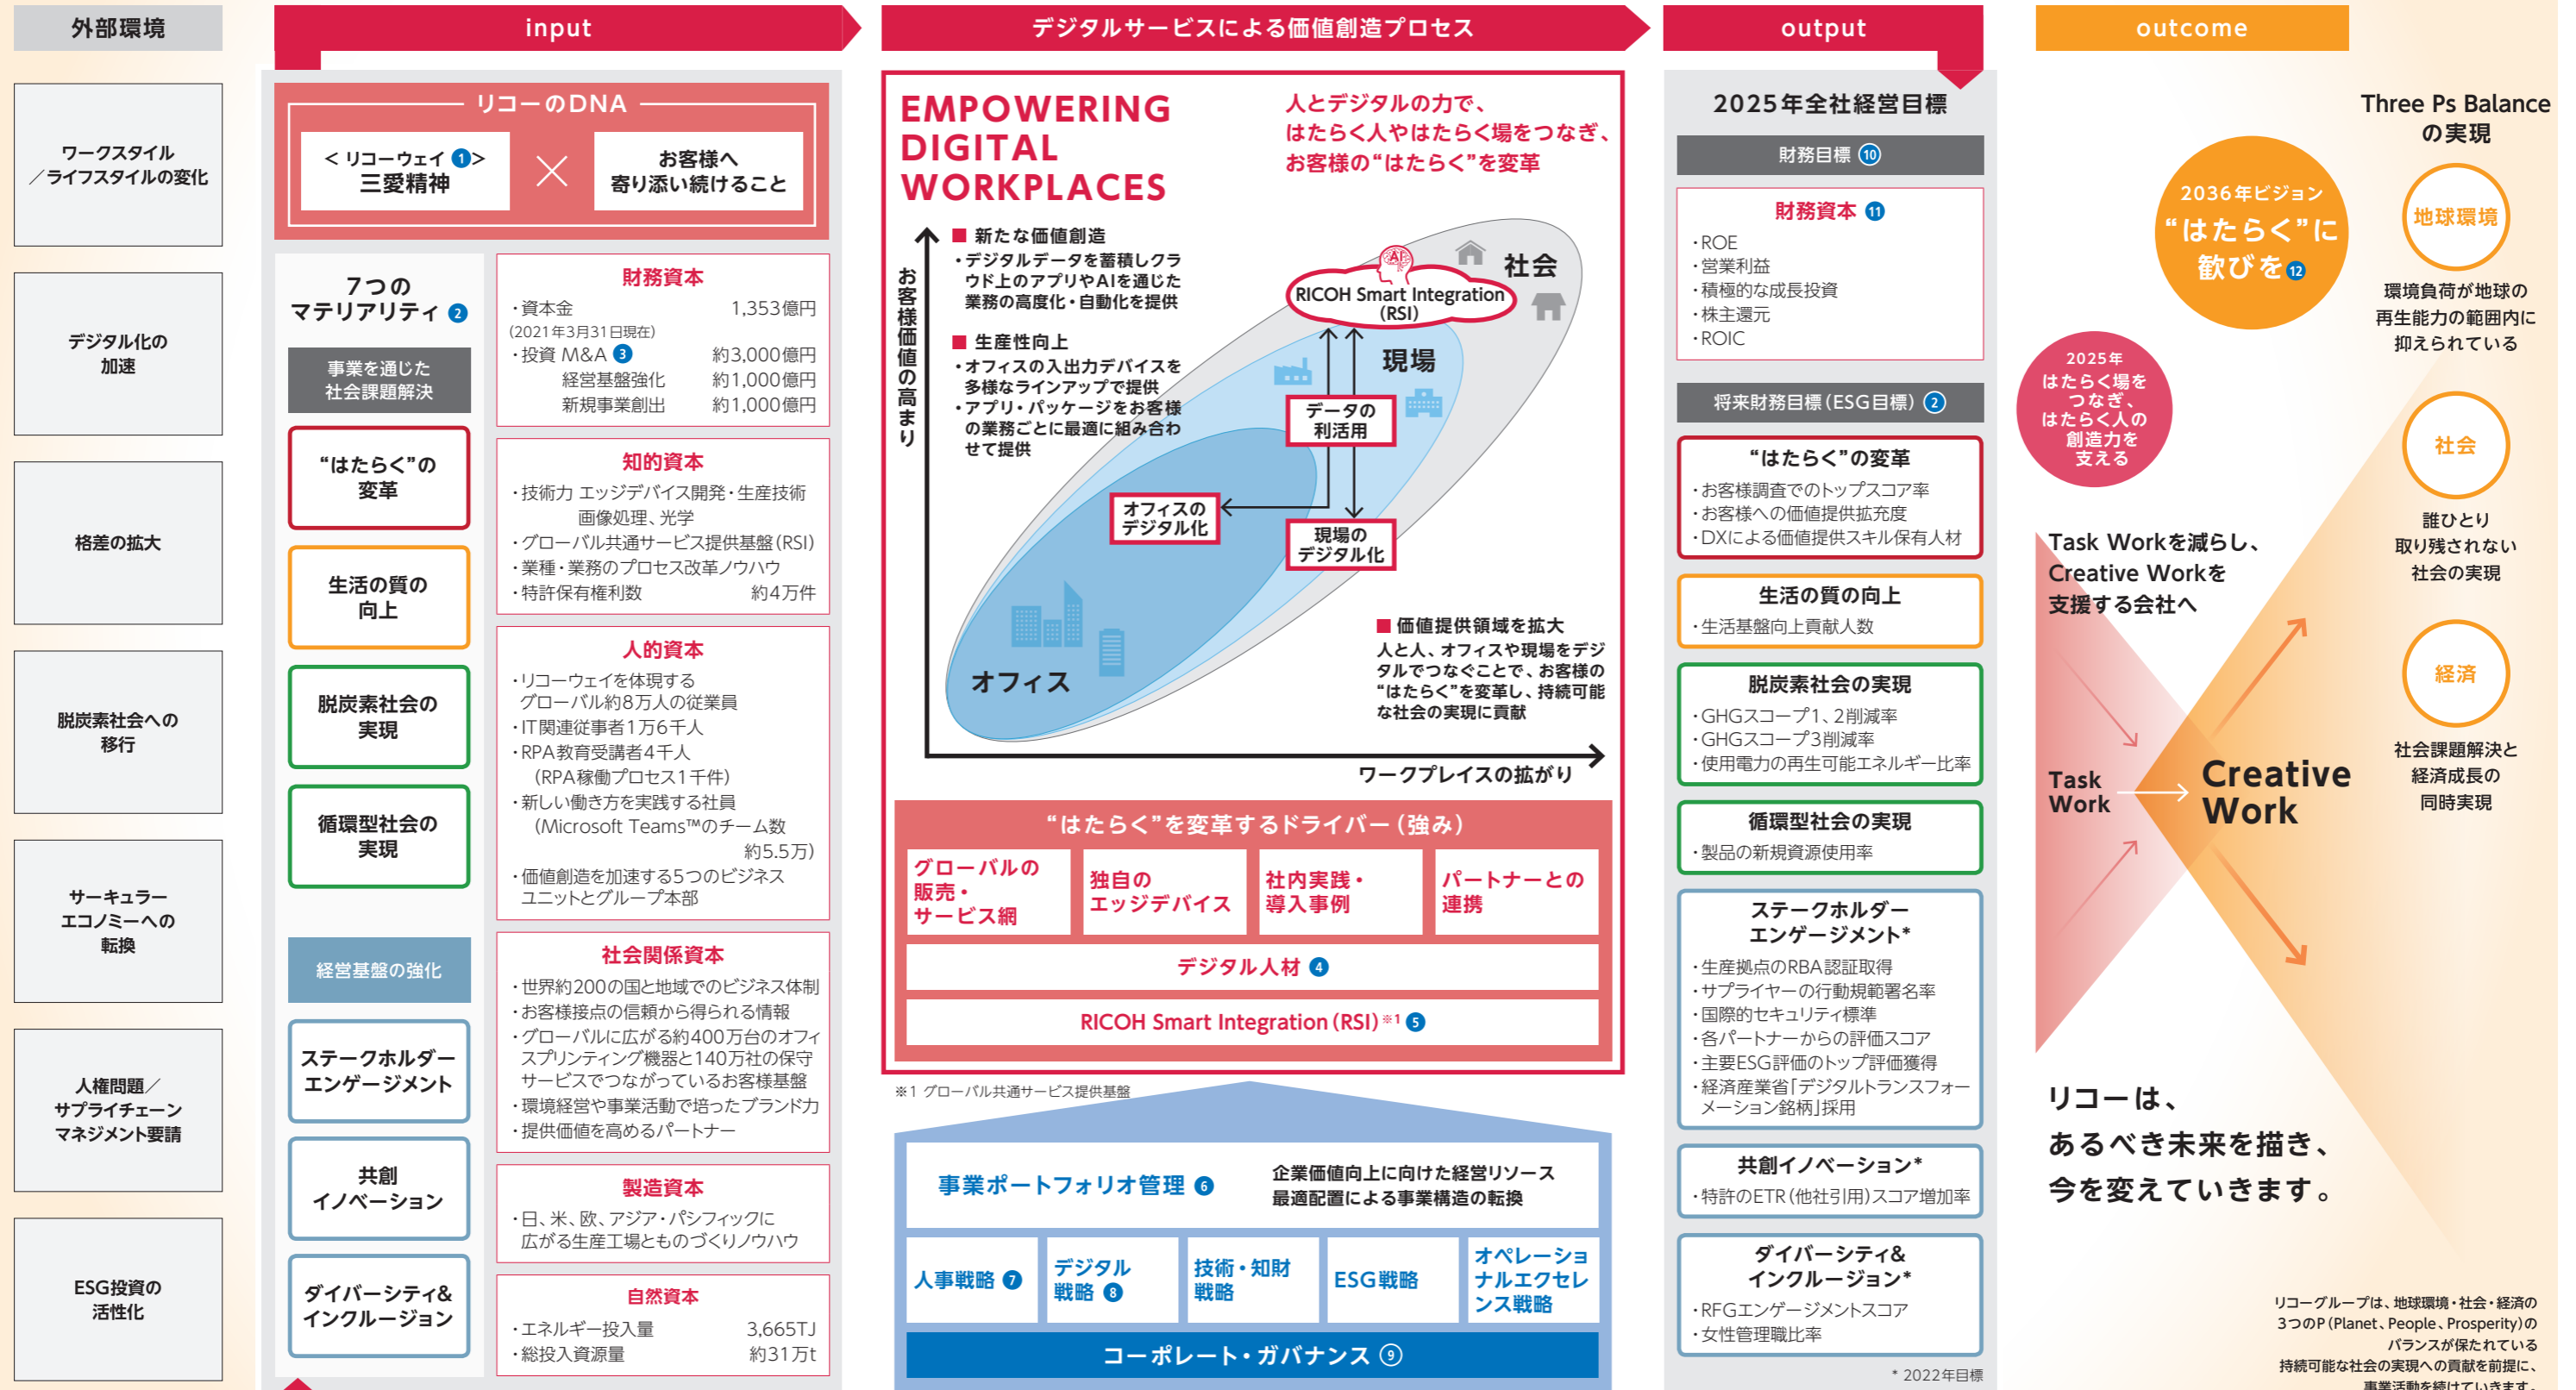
外部環境

ワークスタイル／ライフスタイルの変化

デジタル化の加速

格差の拡大

脱炭素社会への移行

サーキュラーエコノミーへの転換

人権問題／サプライチェーンマネジメント要請

ESG投資の活性化

input

リコーのDNA

＜リコーウェイ 1＞ 三愛精神

お客様へ寄り添い続けること

7つのマテリアリティ 2

事業を通じた社会課題解決

“はたらく”の変革

生活の質の向上

脱炭素社会の実現

循環型社会の実現

経営基盤の強化

ステークホルダーエンゲージメント

共創イノベーション

ダイバーシティ&インクルージョン

財務資本
・資本金 1,353億円
(2021年3月31日現在)
・投資 M&A 3 約3,000億円
経営基盤強化 約1,000億円
新規事業創出 約1,000億円

知的資本
・技術力 エッジデバイス開発・生産技術 画像処理、光学
・グローバル共通サービス提供基盤(RSI)
・業種・業務のプロセス改革ノウハウ
・特許保有権利数 約4万件

人的資本
・リコーウェイを体現するグローバル約8万人の従業員
・IT関連従事者1万6千人
・RPA教育受講者4千人（RPA稼働プロセス1千件）
・新しい働き方を実践する社員（Microsoft Teams™のチーム数 約5.5万）
・価値創造を加速する5つのビジネスユニットとグループ本部

社会関係資本
・世界約200の国と地域でのビジネス体制
・お客様接点の信頼から得られる情報
・グローバルに広がる約400万台のオフィスプリンティング機器と140万社の保守サービスでつながっているお客様基盤
・環境経営や事業活動で培ったブランド力
・提供価値を高めるパートナー

製造資本
・日、米、欧、アジア・パシフィックに広がる生産工場とものづくりノウハウ

自然資本
・エネルギー投入量 3,665TJ
・総投入資源量 約31万t

デジタルサービスによる価値創造プロセス

EMPOWERING DIGITAL WORKPLACES

人とデジタルの力で、はたらく人やはたらく場をつなぎ、お客様の“はたらく”を変革

■ 新たな価値創造
・デジタルデータを蓄積しクラウド上のアプリやAIを通じた業務の高度化・自動化を提供

■ 生産性向上
・オフィスの入出力デバイスを多様なラインアップで提供
・アプリ・パッケージをお客様の業務ごとに最適に組み合わせて提供

お客様価値の高まり

AI

RICOH Smart Integration (RSI)

社会

現場

データの利活用

オフィスのデジタル化

現場のデジタル化

オフィス

■ 価値提供領域を拡大
人と人、オフィスや現場をデジタルでつなぐことで、お客様の“はたらく”を変革し、持続可能な社会の実現に貢献

ワークプレイスの拡がり

“はたらく”を変革するドライバー（強み）

グローバルの販売・サービス網

独自のエッジデバイス

社内実践・導入事例

パートナーとの連携

デジタル人材 4

RICOH Smart Integration (RSI) ※1 5

※1 グローバル共通サービス提供基盤

事業ポートフォリオ管理 6

企業価値向上に向けた経営リソース最適配置による事業構造の転換

人事戦略 7

デジタル戦略 8

技術・知財戦略

ESG戦略

オペレーショナルエクセレンス戦略

コーポレート・ガバナンス 9

output

2025年全社経営目標

財務目標 10

財務資本 11
・ROE
・営業利益
・積極的な成長投資
・株主還元
・ROIC

将来財務目標（ESG目標） 2

“はたらく”の変革
・お客様調査でのトップスコア率
・お客様への価値提供拡充度
・DXによる価値提供スキル保有人材

生活の質の向上
・生活基盤向上貢献人数

脱炭素社会の実現
・GHGスコープ1、2削減率
・GHGスコープ3削減率
・使用電力の再生可能エネルギー比率

循環型社会の実現
・製品の新規資源使用率

ステークホルダーエンゲージメント*
・生産拠点のRBA認証取得
・サプライヤーの行動規範署名率
・国際的セキュリティ標準
・各パートナーからの評価スコア
・主要ESG評価のトップ評価獲得
・経済産業省「デジタルトランスフォーメーション銘柄」採用

共創イノベーション*
・特許のETR（他社引用）スコア増加率

ダイバーシティ&インクルージョン*
・RFGエンゲージメントスコア
・女性管理職比率

* 2022年目標

outcome

Three Ps Balanceの実現

2036年ビジョン “はたらく”に歓びを 12

2025年 はたらく場をつなぎ、はたらく人の創造力を支える

地球環境
環境負荷が地球の再生能力の範囲内に抑えられている

社会
誰ひとり取り残されない社会の実現

経済
社会課題解決と経済成長の同時実現

Task Workを減らし、Creative Workを支援する会社へ

Task Work

Creative Work

リコーは、あるべき未来を描き、今を変えていきます。

リコーグループは、地球環境・社会・経済の3つのP（Planet、People、Prosperity）のバランスが保たれている持続可能な社会の実現への貢献を前提に、事業活動を続けていきます。